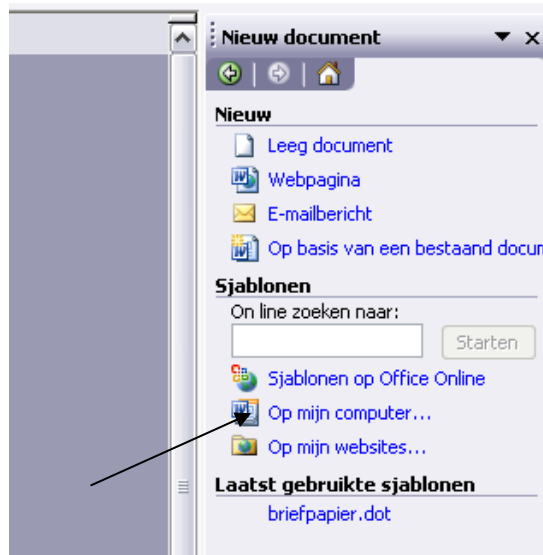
Nieuw document

Nieuw

Leeg document

Webpagina

E-mailbericht

Op basis van een bestaand docum

Sjablonen

On line zoeken naar:

Starten

Sjablonen op Office Online

Op mijn computer...

Op mijn websites...

Laatst gebruikte sjablonen

briefpapier.dot